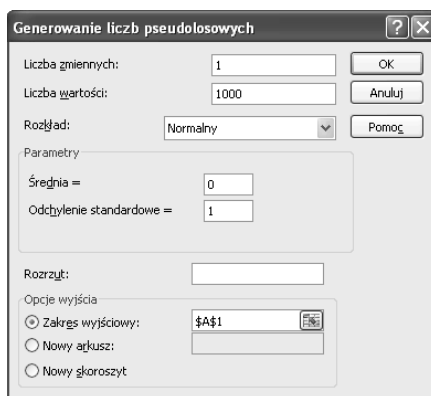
Generowanie liczb pseudolosowych

Liczba zmiennych: 1

Liczba wartości: 1000

Rozkład: Normalny

OK

Anuluj

Pomoc

Parametry

Średnia = 0

Odchylenie standardowe = 1

Rozrzut:

Opcje wyjścia

Zakres wyjściowy: $A$1

Nowy arkusz:

Nowy skoroszyt